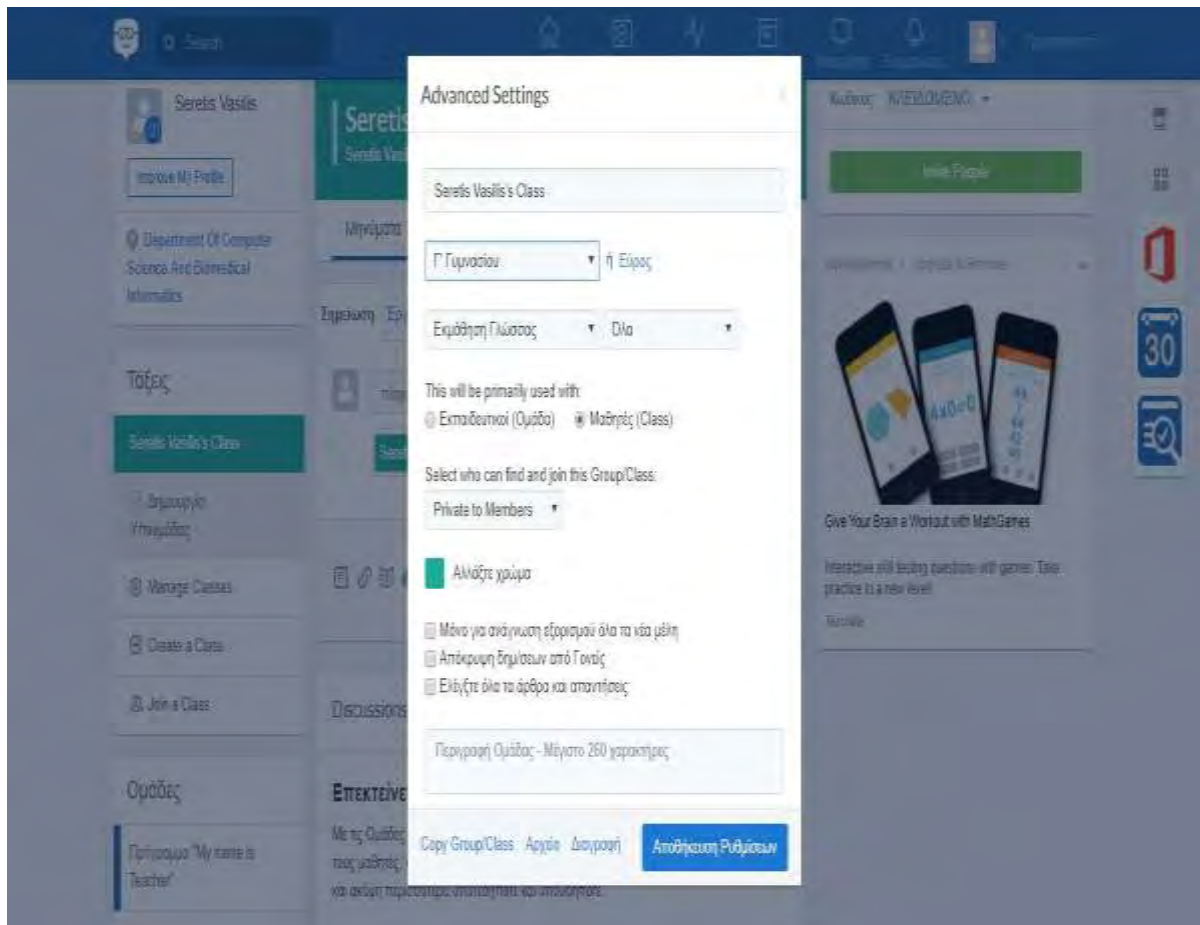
Search

Seretis Vasilis

Improve My Profile

Department Of Computer Science And Biomedical Informatics

Τάξεις

Seretis Vasilis's Class

Δημιουργία Υποομάδας

Manage Classes

Create a Class

Join a Class

Ομάδες

Πρόγραμμα "My name is Teacher"

Seretis

Seretis Vasilis

Μηνύματα

Σημείωση

Discussions

Επεκτείνε

Με τις Ομάδες τους μαθητές και ακόμη περισσότερα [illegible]

Advanced Settings

Seretis Vasilis's Class

Γ Γυμνασίου

ή Εύρος

Εκμάθηση Γλώσσας

Όλα

This will be primarily used with:

Εκπαιδευτικοί (Ομάδα)

Μαθητές (Class)

Select who can find and join this Group/Class:

Private to Members

Αλλάξτε χρώμα

Μόνο για ανάγνωση εξορισμού όλα τα νέα μέλη

Απόκρυψη δημ/σεων από Γονείς

Ελέγξτε όλα τα άρθρα και απαντήσεις

Περιγραφή Ομάδας - Μέγιστο 260 χαρακτήρες

Copy Group/Class

Αρχείο

Διαγραφή

Αποθήκευση Ρυθμίσεων

Κωδικός: ΚΛΕΙΔΩΜΕΝΟ

Invite People

Give Your Brain a Workout with MathGames

Interactive skill testing questions with games. Take practice to a new level!

30